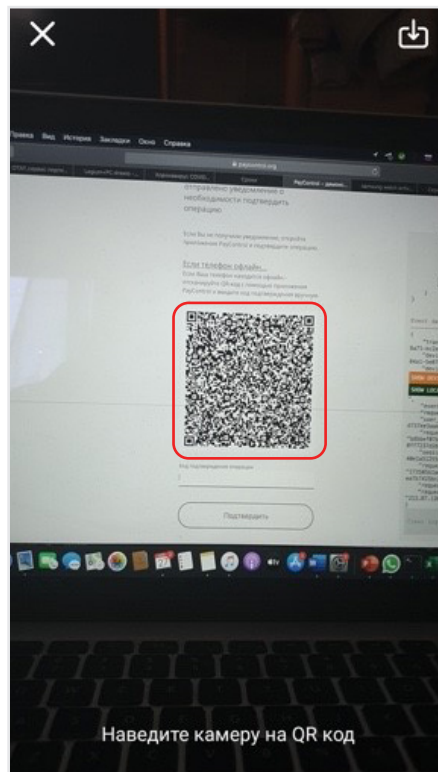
Правка Вид История Закладки Окно Справка

paycontrol.org

отправлено уведомление о необходимости подтвердить операцию.

Если Вы не получили уведомление, откройте приложение PayControl и подтвердите операцию.

Если телефон офлайн...

Если Ваш телефон находится офлайн - отсканируйте QR-код с помощью приложения PayControl и введите код подтверждения в поле ниже.

Код подтверждения операции

Подтвердить

Наведите камеру на QR код